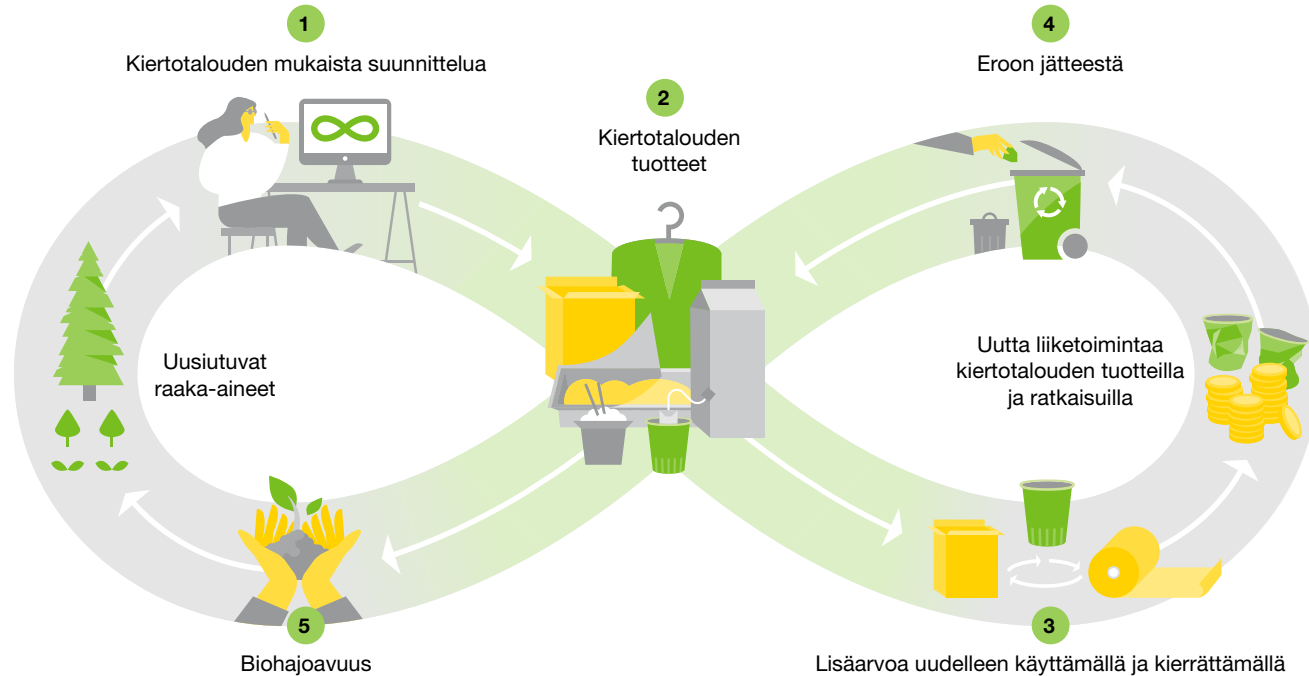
1
Kiertotalouden mukaista suunnittelua

2
Kiertotalouden tuotteet

4
Eroon jätteestä

Uusiutuvat raaka-aineet

Uutta liiketoimintaa kiertotalouden tuotteilla ja ratkaisuilla

5
Biohajoavuus

3
Lisäarvoa uudelleen käyttämällä ja kierrättämällä